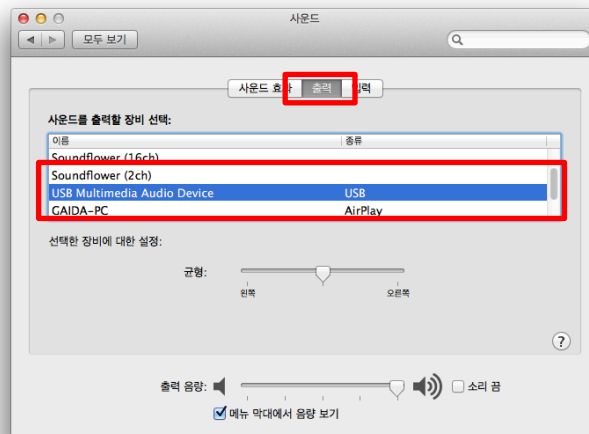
사운드

모두 보기

사운드 효과 출력 입력

사운드를 출력할 장비 선택:

| 이름 | 종류 |
|---|---|
| Soundflower (16ch) | |
| Soundflower (2ch) | |
| USB Multimedia Audio Device | USB |
| GAIDA-PC | AirPlay |

선택한 장비에 대한 설정:

균형:

왼쪽 오른쪽

?

출력 음량:

소리 끔

메뉴 막대에서 음량 보기